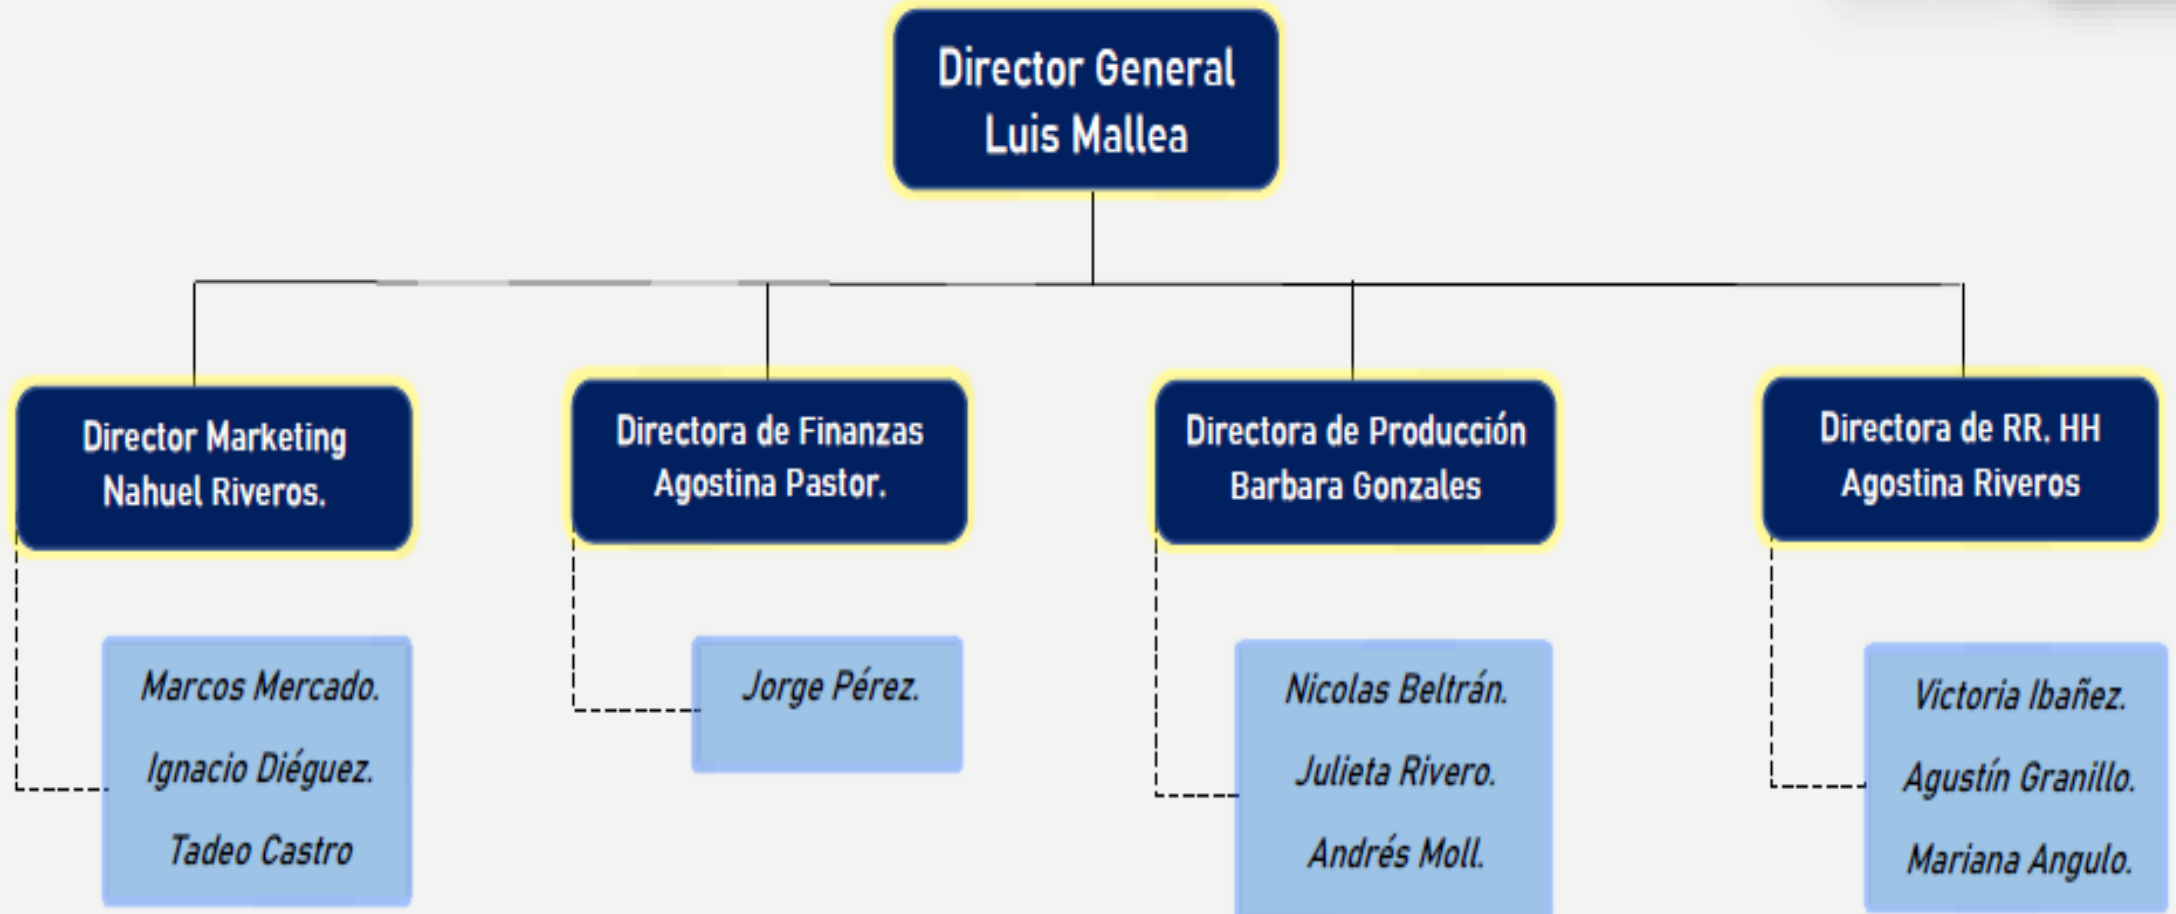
Director General
Luis Mallea

Director Marketing
Nahuel Riveros.

Marcos Mercado.
Ignacio Diéguez.
Tadeo Castro

Directora de Finanzas
Agostina Pastor.

Jorge Pérez.

Directora de Producción
Barbara Gonzales

Nicolas Beltrán.
Julieta Rivero.
Andrés Moll.

Directora de RR. HH
Agostina Riveros

Victoria Ibañez.
Agustín Granillo.
Mariana Angulo.